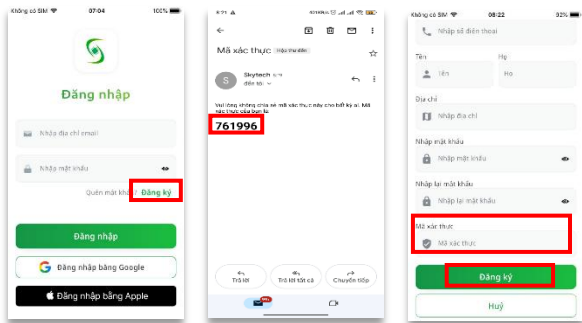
Không có SIM 07:04 100%

Đăng nhập

Nhập địa chỉ email

Nhập mật khẩu

Quên mật khẩu? Đăng ký

Đăng nhập

Đăng nhập bằng Google

Đăng nhập bằng Apple

8:21

Mã xác thực Hộp thư đến

Skytech
đến tôi

Vui lòng không chia sẻ mã xác thực này cho bất kỳ ai. Mã xác thực của bạn là:

761996

Trả lời

Trả lời tất cả

Chuyển tiếp

Không có SIM 08:22 32%

Nhập số điện thoại

Tên

Họ

Tên

Họ

Địa chỉ

Nhập địa chỉ

Nhập mật khẩu

Nhập mật khẩu

Nhập lại mật khẩu

Nhập lại mật khẩu

Mã xác thực

Mã xác thực

Đăng ký

Huỷ